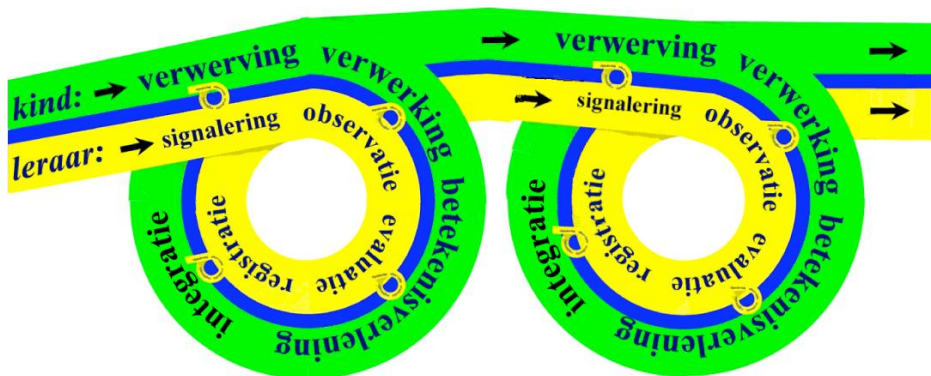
kind: → verwerving verwerking betekenisverlening integratie

leraar: → signalering observatie evaluatie registratie

→ verwerving verwerking betekenisverlening integratie →

→ signalering observatie evaluatie registratie →